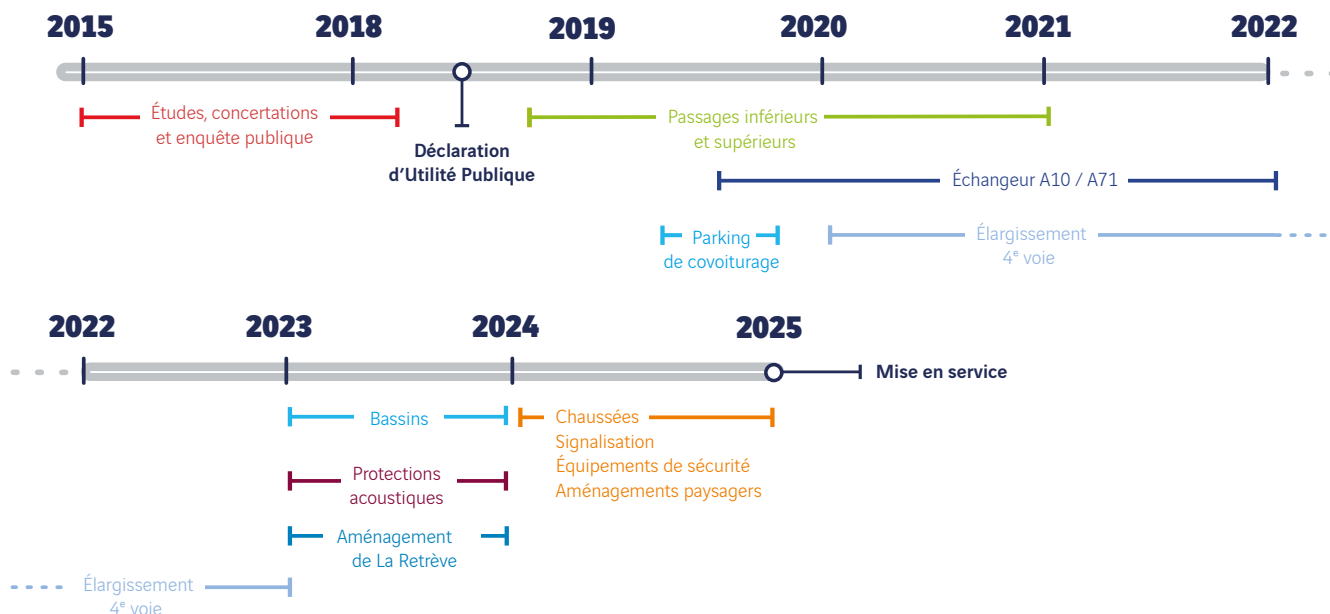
2015
2018
2019
2020
2021
2022

Études, concertations et enquête publique

Déclaration d'Utilité Publique

Passages inférieurs et supérieurs

Échangeur A10 / A71

Parking de covoiturage

Élargissement 4$^e$ voie

2022
2023
2024
2025

Mise en service

Bassins

Chaussées
Signalisation
Équipements de sécurité
Aménagements paysagers

Protections acoustiques

Aménagement de La Retrève

Élargissement 4$^e$ voie